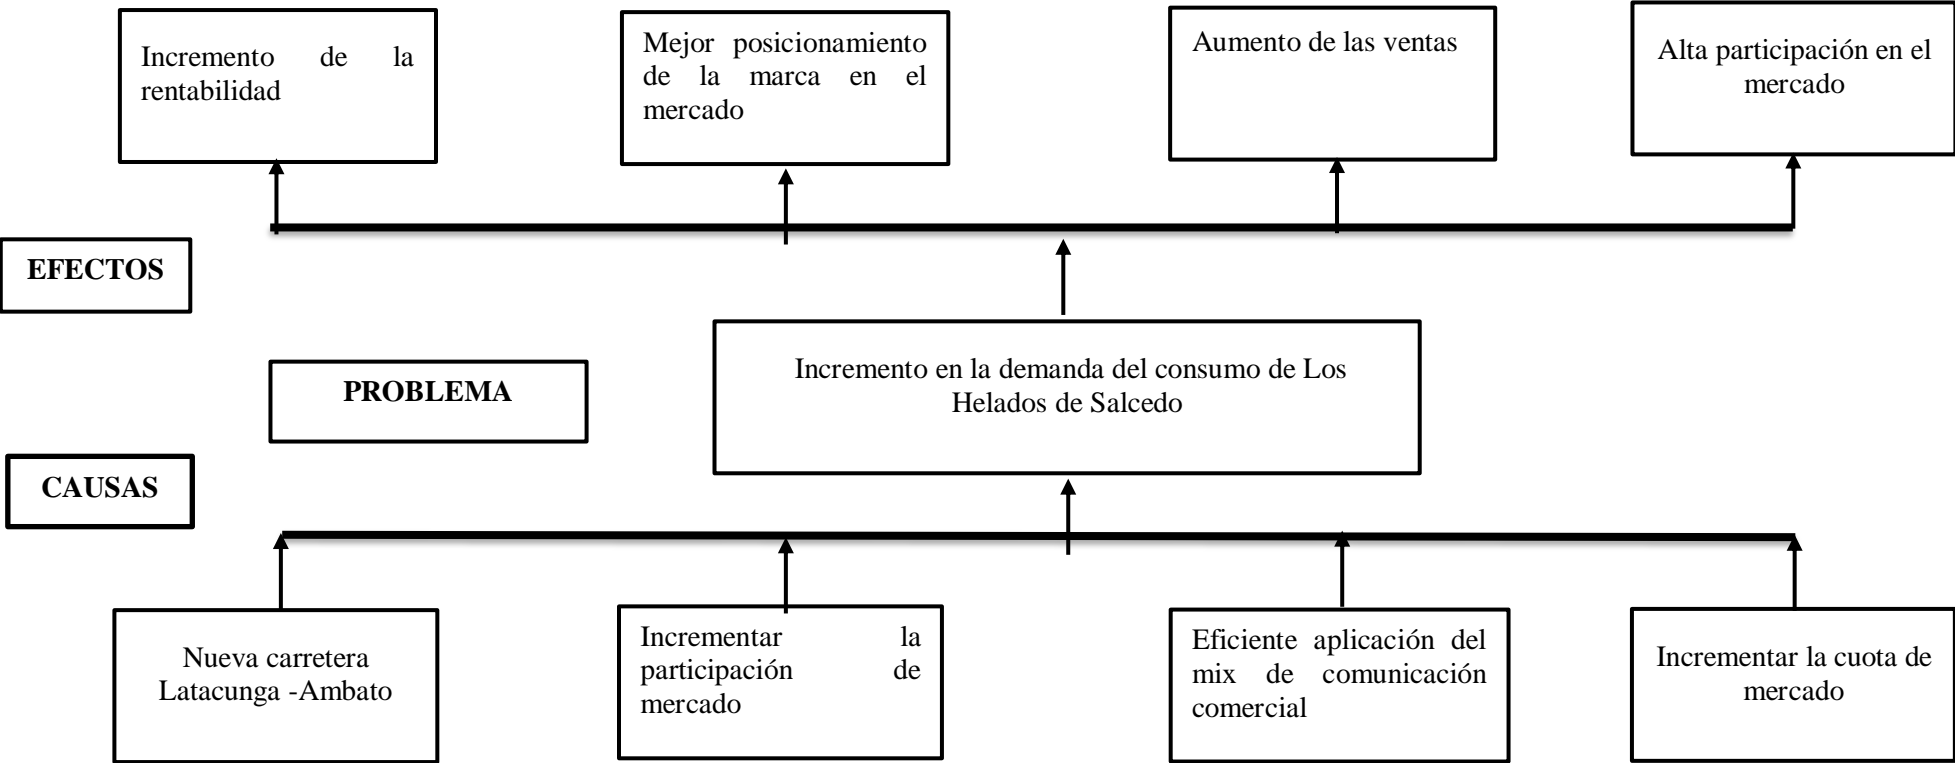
Incremento de la rentabilidad

Mejor posicionamiento de la marca en el mercado

Aumento de las ventas

Alta participación en el mercado

EFECTOS

PROBLEMA

Incremento en la demanda del consumo de Los Helados de Salcedo

CAUSAS

Nueva carretera Latacunga -Ambato

Incrementar la participación de mercado

Eficiente aplicación del mix de comunicación comercial

Incrementar la cuota de mercado